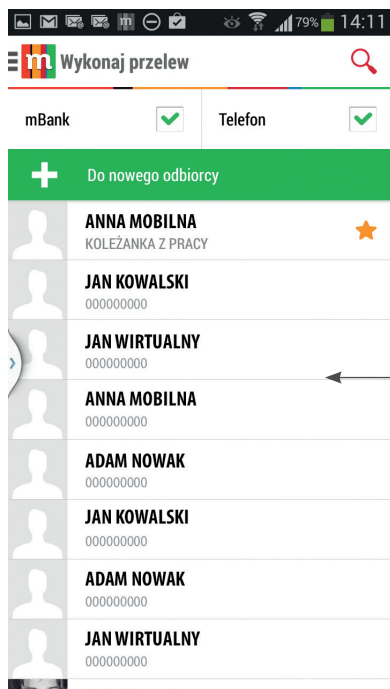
79% 14:11

m Wykonaj przelew

mBank

Telefon

Do nowego odbiorcy

ANNA MOBILNA
KOLEŻANKA Z PRACY

JAN KOWALSKI
000000000

JAN WIRTUALNY
000000000

ANNA MOBILNA
000000000

ADAM NOWAK
000000000

JAN KOWALSKI
000000000

ADAM NOWAK
000000000

JAN WIRTUALNY
000000000